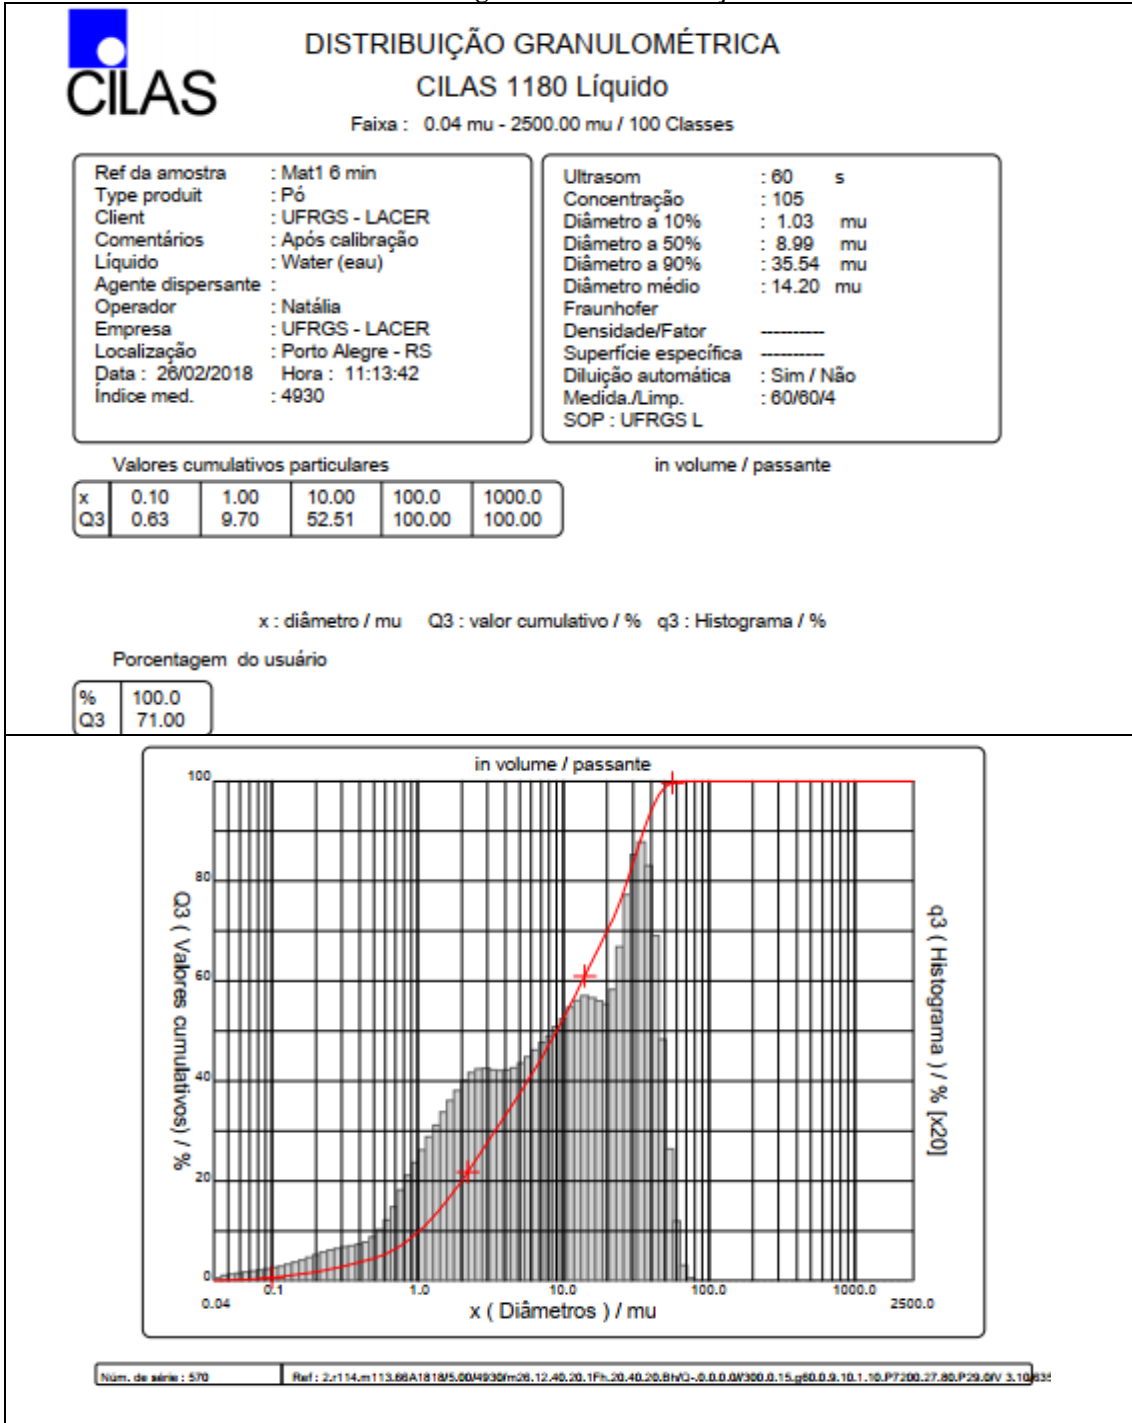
CILAS

DISTRIBUIÇÃO GRANULOMÉTRICA
CILAS 1180 Líquido
Faixa : 0.04 mu - 2500.00 mu / 100 Classes

Ref da amostra : Mat1 6 min
Type produit : Pó
Client : UFRGS - LACER
Comentários : Após calibração
Líquido : Water (eau)
Agente dispersante :
Operador : Natália
Empresa : UFRGS - LACER
Localização : Porto Alegre - RS
Data : 26/02/2018 Hora : 11:13:42
Índice med. : 4930

Ultrasom : 60 s
Concentração : 105
Diâmetro a 10% : 1.03 mu
Diâmetro a 50% : 8.99 mu
Diâmetro a 90% : 35.54 mu
Diâmetro médio : 14.20 mu
Fraunhofer
Densidade/Fator ----------
Superfície específica ----------
Diluição automática : Sim / Não
Medida./Limp. : 60/60/4
SOP : UFRGS L

Valores cumulativos particulares

in volume / passante

| x | 0.10 | 1.00 | 10.00 | 100.0 | 1000.0 |
|---|---|---|---|---|---|
| Q3 | 0.63 | 9.70 | 52.51 | 100.00 | 100.00 |

x : diâmetro / mu Q3 : valor cumulativo / % q3 : Histograma / %

Porcentagem do usuário

| % | 100.0 |
|---|---|
| Q3 | 71.00 |

in volume / passante

100
80
60
40
20
0

Q3 ( Valores cumulativos) / %

q3 ( Histograma ) / % [x20]

0.04 0.1 1.0 10.0 100.0 1000.0 2500.0

x ( Diâmetros ) / mu

Núm. de série : 570

Ref : 2.r114.m113.66A1818/5.00/4930m26.12.40.20.1Fh.20.40.20.BhG-.0.0.0.0/300.0.15.g60.0.9.10.1.10.P7200.27.80.P29.0/V 3.10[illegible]